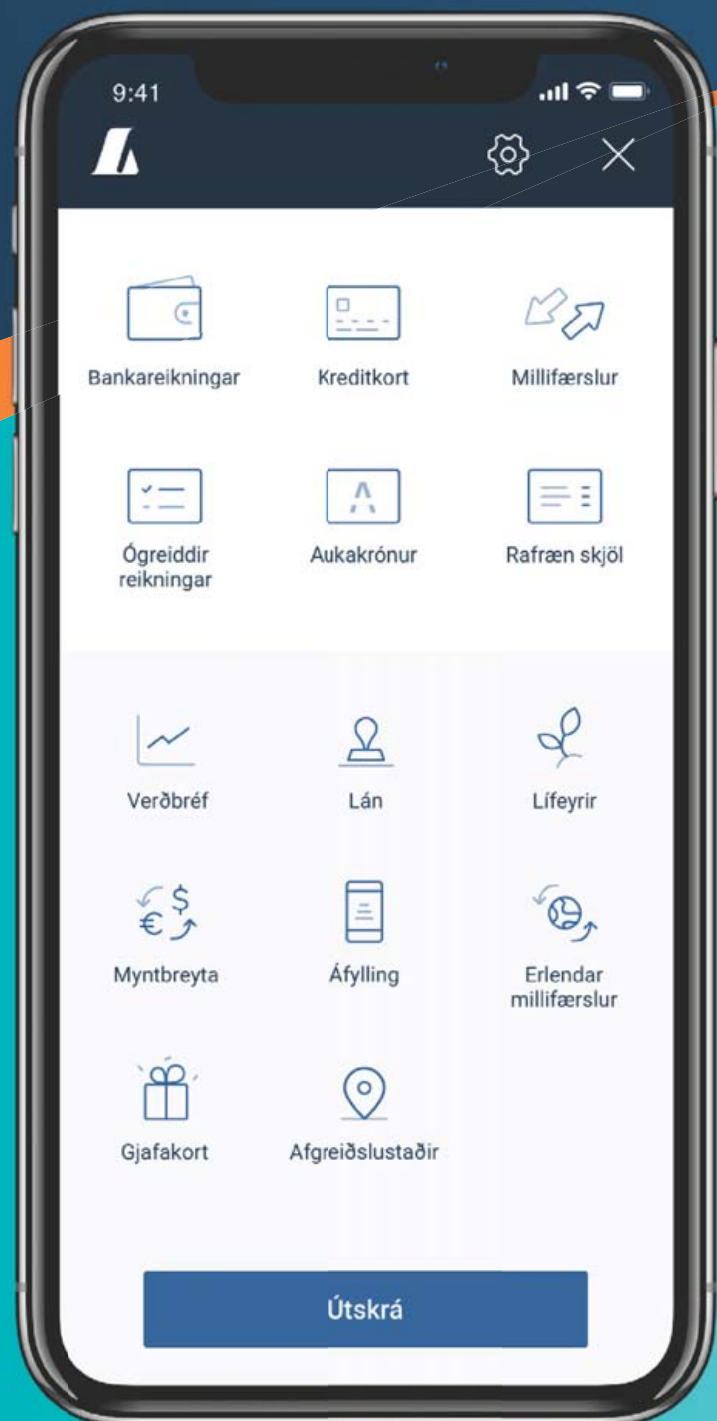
9:41

Bankareikningar

Kreditkort

Millifærslur

Ógreiddir reikningar

Aukakrónur

Rafræn skjöl

Verðbréf

Lán

Lífeyrir

Myntbreyta

Áfylling

Erlendar millifærslur

Gjafakort

Afgreiðslustaðir

Útskrá